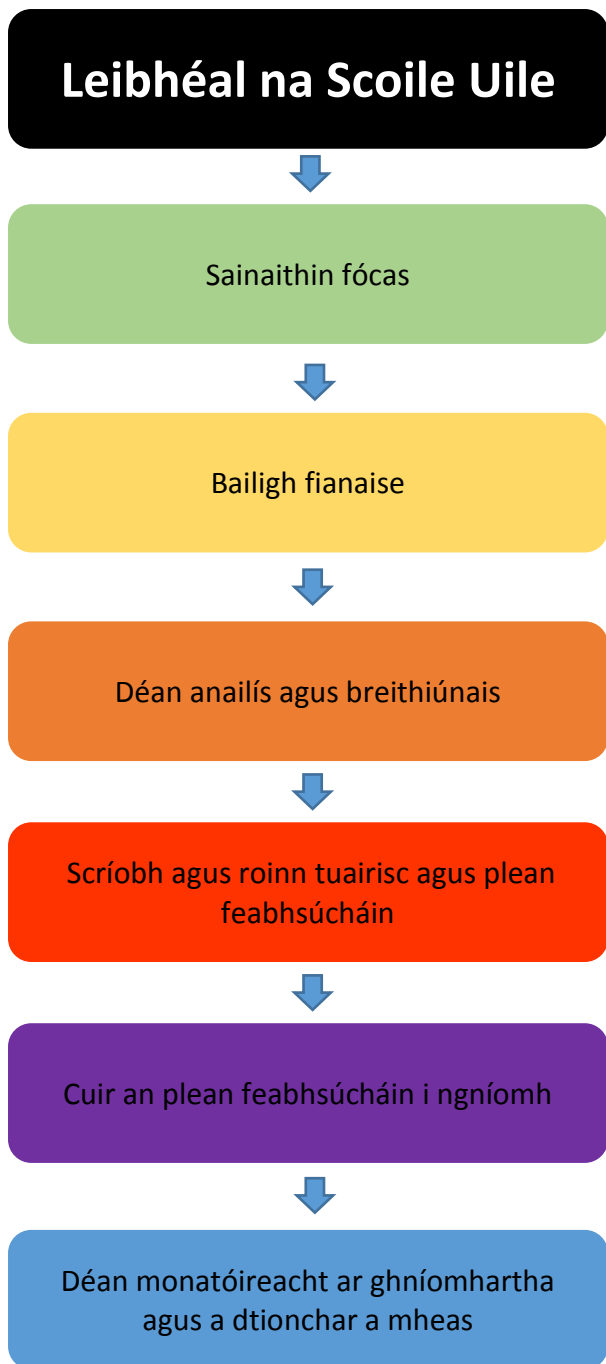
Leibhéal na Scoile Uile

Sainaithin fócas

Bailigh fianaise

Déan anailís agus breithiúnais

Scríobh agus roinn tuairisc agus plean feabhsúcháin

Cuir an plean feabhsúcháin i ngníomh

Déan monatóireacht ar ghníomhartha agus a dtionchar a mheas